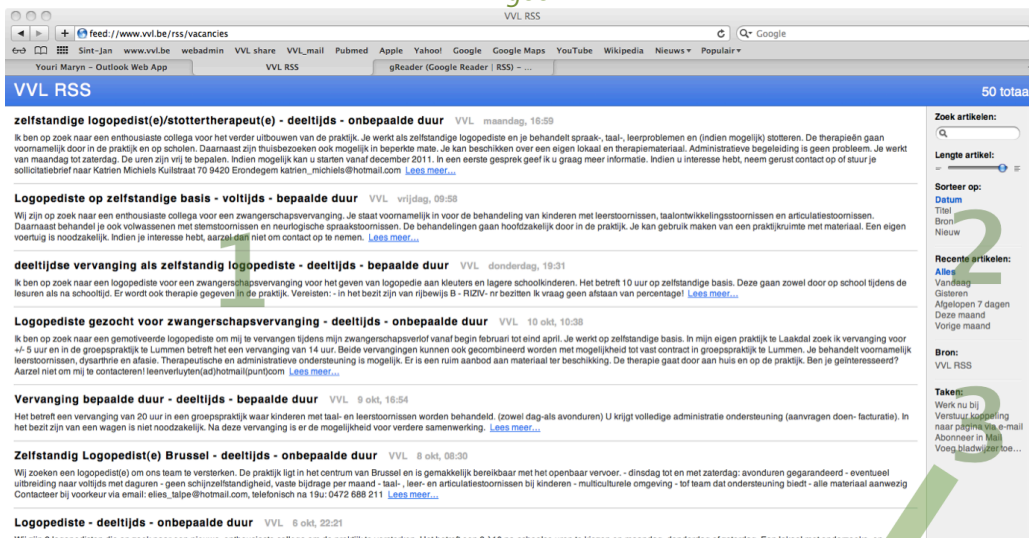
VVL RSS

feed://www.vvl.be/rss/vacancies

Google

Sint-Jan www.vvl.be webadmin VVL share VVL_mail Pubmed Apple Yahoo! Google Google Maps YouTube Wikipedia Nieuws▾ Populair▾

Youri Maryn – Outlook Web App | VVL RSS | gReader (Google Reader | RSS) – ...

VVL RSS

50 totaa

zelfstandige logopedist(e)/stottertherapeut(e) - deeltijds - onbepaalde duur VVL maandag, 16:59

Ik ben op zoek naar een enthousiaste collega voor het verder uitbouwen van de praktijk. Je werkt als zelfstandige logopediste en je behandelt spraak-, taal-, leerproblemen en (indien mogelijk) stotteren. De therapieën gaan voornamelijk door in de praktijk en op scholen. Daarnaast zijn thuisbezoeken ook mogelijk in beperkte mate. Je kan beschikken over een eigen lokaal en therapiemateriaal. Administratieve begeleiding is geen probleem. Je werkt van maandag tot zaterdag. De uren zijn vrij te bepalen. Indien mogelijk kan u starten vanaf december 2011. In een eerste gesprek geef ik u graag meer informatie. Indien u interesse hebt, neem gerust contact op of stuur je sollicitatiebrief naar Katrien Michiels Kuilstraat 70 9420 Erondegem katrien_michiels@hotmail.com Lees meer...

Logopediste op zelfstandige basis - voltijds - bepaalde duur VVL vrijdag, 09:58

Wij zijn op zoek naar een enthousiaste collega voor een zwangerschapsvervanging. Je staat voornamelijk in voor de behandeling van kinderen met leerstoornissen, taalontwikkelingsstoornissen en articulatiestoornissen. Daarnaast behandel je ook volwassenen met stemstoornissen en neurologische spraakstoornissen. De behandelingen gaan hoofdzakelijk door in de praktijk. Je kan gebruik maken van een praktijkruimte met materiaal. Een eigen voertuig is noodzakelijk. Indien je interesse hebt, aarzel dan niet om contact op te nemen. Lees meer...

deeltijdse vervanging als zelfstandig logopediste - deeltijds - bepaalde duur VVL donderdag, 19:31

Ik ben op zoek naar een logopediste voor een zwangerschapsvervanging voor het geven van logopedie aan kleuters en lagere schoolkinderen. Het betreft 10 uur op zelfstandige basis. Deze gaan zowel door op school tijdens de lesuren als na schooltijd. Er wordt ook therapie gegeven in de praktijk. Vereisten: - in het bezit zijn van rijbewijs B - RIZIV- nr bezitten Ik vraag geen afstaan van percentage! Lees meer...

Logopediste gezocht voor zwangerschapsvervanging - deeltijds - onbepaalde duur VVL 10 okt, 10:38

Ik ben op zoek naar een gemotiveerde logopediste om mij te vervangen tijdens mijn zwangerschapsverlof vanaf begin februari tot eind april. Je werkt op zelfstandige basis. In mijn eigen praktijk te Laakdal zoek ik vervanging voor +/- 5 uur en in de groepspraktijk te Lummen betreft het een vervanging van 14 uur. Beide vervangingen kunnen ook gecombineerd worden met mogelijkheid tot vast contract in groepspraktijk te Lummen. Je behandelt voornamelijk leerstoornissen, dysarthrie en afasie. Therapeutische en administratieve ondersteuning is mogelijk. Er is een ruim aanbod aan materiaal ter beschikking. De therapie gaat door aan huis en op de praktijk. Ben je geïnteresseerd? Aarzel niet om mij te contacteren! leenverluyten(ad)hotmail(punt)com Lees meer...

Vervanging bepaalde duur - deeltijds - bepaalde duur VVL 9 okt, 16:54

Het betreft een vervanging van 20 uur in een groepspraktijk waar kinderen met taal- en leerstoornissen worden behandeld. (zowel dag-als avonduren) U krijgt volledige administratie ondersteuning (aanvragen doen- facturatie). In het bezit zijn van een wagen is niet noodzakelijk. Na deze vervanging is er de mogelijkheid voor verdere samenwerking. Lees meer...

Zelfstandig Logopedist(e) Brussel - deeltijds - onbepaalde duur VVL 8 okt, 08:30

Wij zoeken een logopedist(e) om ons team te versterken. De praktijk ligt in het centrum van Brussel en is gemakkelijk bereikbaar met het openbaar vervoer. - dinsdag tot en met zaterdag: avonduren gegarandeerd - eventueel uitbreiding naar voltijds met daguren - geen schijnzelfstandigheid, vaste bijdrage per maand - taal-, leer- en articulatiestoornissen bij kinderen - multiculturele omgeving - tof team dat ondersteuning biedt - alle materiaal aanwezig Contacteer bij voorkeur via email: elies_talpe@hotmail.com, telefonisch na 19u: 0472 688 211 Lees meer...

Logopediste - deeltijds - onbepaalde duur VVL 6 okt, 22:21

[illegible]

Zoek artikelen:

Lengte artikel:

Sorteer op:
Datum
Titel
Bron
Nieuw

Recente artikelen:
Alles
Vandaag
Gisteren
Afgelopen 7 dagen
Deze maand
Vorige maand

Bron:
VVL RSS

Taken:
Werk nu bij
Verstuur koppeling naar pagina via e-mail
Abonneer in Mail
Voeg bladwijzer toe...

1
2
3